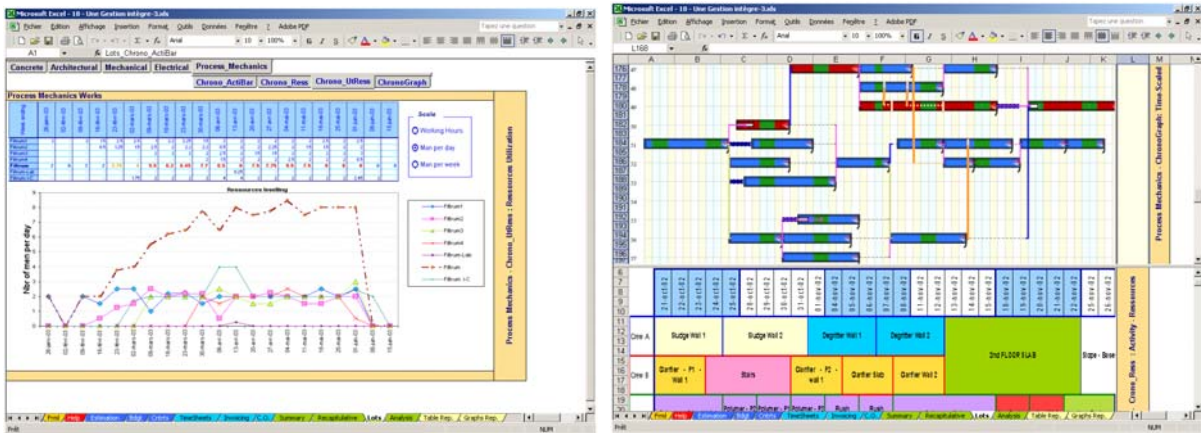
Microsoft Excel - 10 - Une Gestion intégré-3.xls

Fichier Edition Affichage Insertion Format Outils Données Fenêtre ? Adobe PDF

Tapez une question

Arial 10 100%

A1 Lots_Chrono_ActiBar

Concrete Architectural Mechanical Electrical Process_Mechanics

Chrono_ActiBar Chrono_Ress Chrono_UtRess ChronoGraph

Process Mechanics Works

Scale

Working Hours

Man per day

Man per week

Resources leveling

Nbr of men per day

Process Mechanics - Chrono_UtRess : Ressources Utilization

Prod Help Estimation Bdgt Crbts TimeSheets Invoicing C.O. Summary Recapitulative Lots Analysis Table Rep. Graphs Rep.

Prêt NUM

Microsoft Excel - 10 - Une Gestion intégré-3.xls

Fichier Edition Affichage Insertion Format Outils Données Fenêtre ? Adobe PDF

Tapez une question

Arial 10 100%

L168

A B C D E F G H I J K L M

Process Mechanics - ChronoGraph : Time Scaled

Crew A | Sludge Wall 1 | Sludge Wall 2 | Degritter Wall 1 | Degritter Wall 2 | 2nd FLOOR SLAB | Slope - Base

Crew B | Clarifier - P1 - Wall 1 | Stairs | Clarifier - P2 - wall 1 | Clarifier Slab | Clarifier Wall 2

Polymer - P1 | Polymer - P2 | Polymer - P3 | Rush | Rush

Crew_Ress : Activity - Ressources

Prod Help Estimation Bdgt Crbts TimeSheets Invoicing C.O. Summary Recapitulative Lots Analysis Table Rep. Graphs Rep.

Prêt NUM